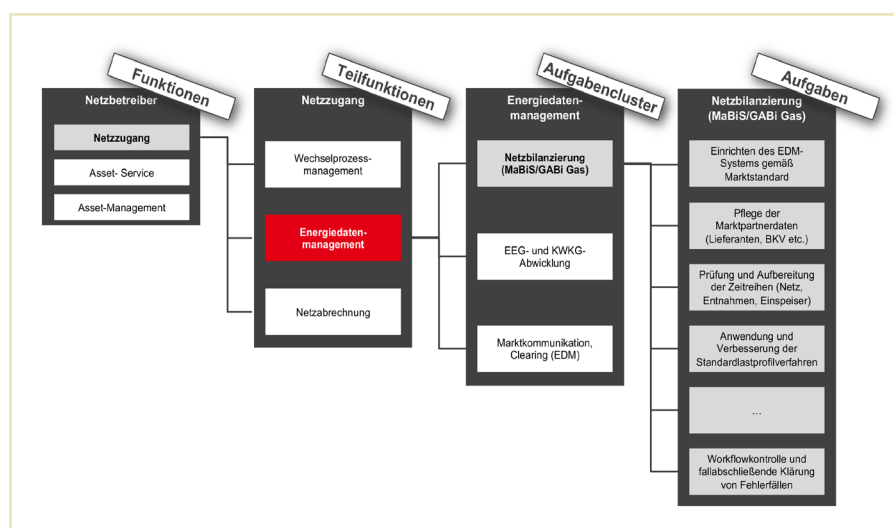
Funktionen

Netzbetreiber

Netzzugang

Asset- Service

Asset-Management

Teilfunktionen

Netzzugang

Wechselprozessmanagement

Energiedatenmanagement

Netzabrechnung

Aufgabencluster

Energiedatenmanagement

Netzbilanzierung (MaBiS/GABi Gas)

EEG- und KWKG-Abwicklung

Marktkommunikation, Clearing (EDM)

Aufgaben

Netzbilanzierung (MaBiS/GABi Gas)

Einrichten des EDM-Systems gemäß Marktstandard

Pflege der Marktpartnerdaten (Lieferanten, BKV etc.)

Prüfung und Aufbereitung der Zeitreihen (Netz, Entnahmen, Einspeiser)

Anwendung und Verbesserung der Standardlastprofilverfahren

...

Workflowkontrolle und fallabschließende Klärung von Fehlerfällen